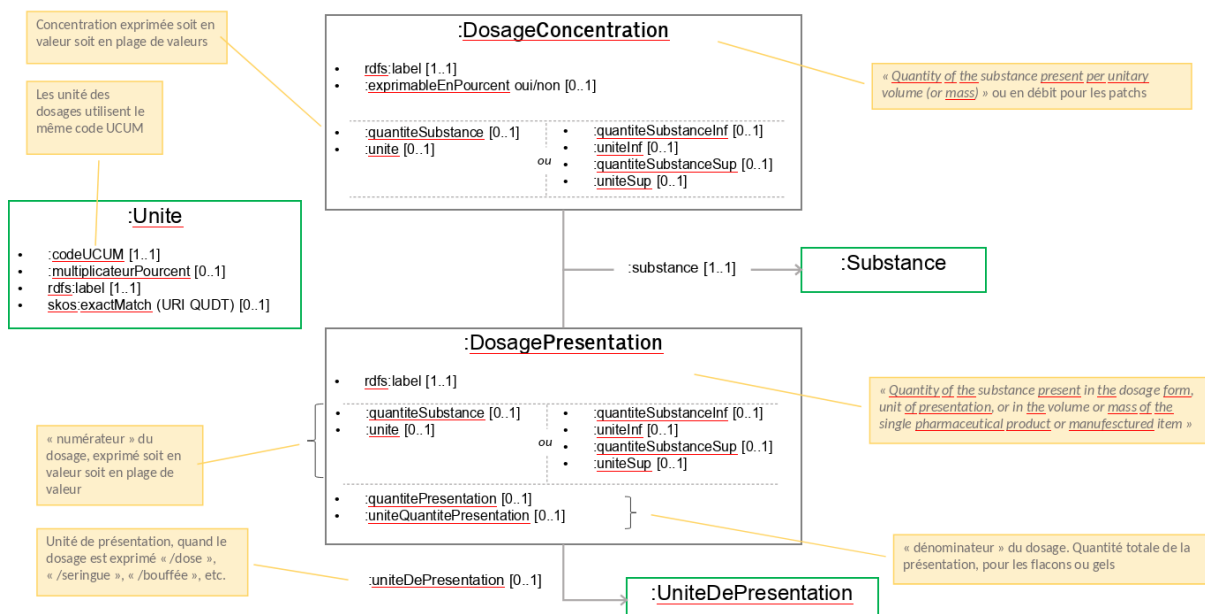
Concentration exprimée soit en valeur soit en plage de valeurs

:DosageConcentration

- rdfs:label [1..1]
- :exprimableEnPourcent oui/non [0..1]

- :quantiteSubstance [0..1]
- :unite [0..1]

ou

- :quantiteSubstanceInf [0..1]
- :uniteInf [0..1]
- :quantiteSubstanceSup [0..1]
- :uniteSup [0..1]

« Quantity of the substance present per unitary volume (or mass) » ou en débit pour les patchs

Les unité des dosages utilisent le même code UCUM

:Unite

- :codeUCUM [1..1]
- :multiplicateurPourcent [0..1]
- rdfs:label [1..1]
- skos:exactMatch (URI QUDT) [0..1]

:substance [1..1]

:Substance

:DosagePresentation

- rdfs:label [1..1]

« Quantity of the substance present in the dosage form, unit of presentation, or in the volume or mass of the single pharmaceutical product or manufesctured item »

- :quantiteSubstance [0..1]
- :unite [0..1]

ou

- :quantiteSubstanceInf [0..1]
- :uniteInf [0..1]
- :quantiteSubstanceSup [0..1]
- :uniteSup [0..1]

« numérateur » du dosage, exprimé soit en valeur soit en plage de valeur

- :quantitePresentation [0..1]
- :uniteQuantitePresentation [0..1]

« dénominateur » du dosage. Quantité totale de la présentation, pour les flacons ou gels

Unité de présentation, quand le dosage est exprimé « /dose », « /seringue », « /bouffée », etc.

:uniteDePresentation [0..1]

:UniteDePresentation